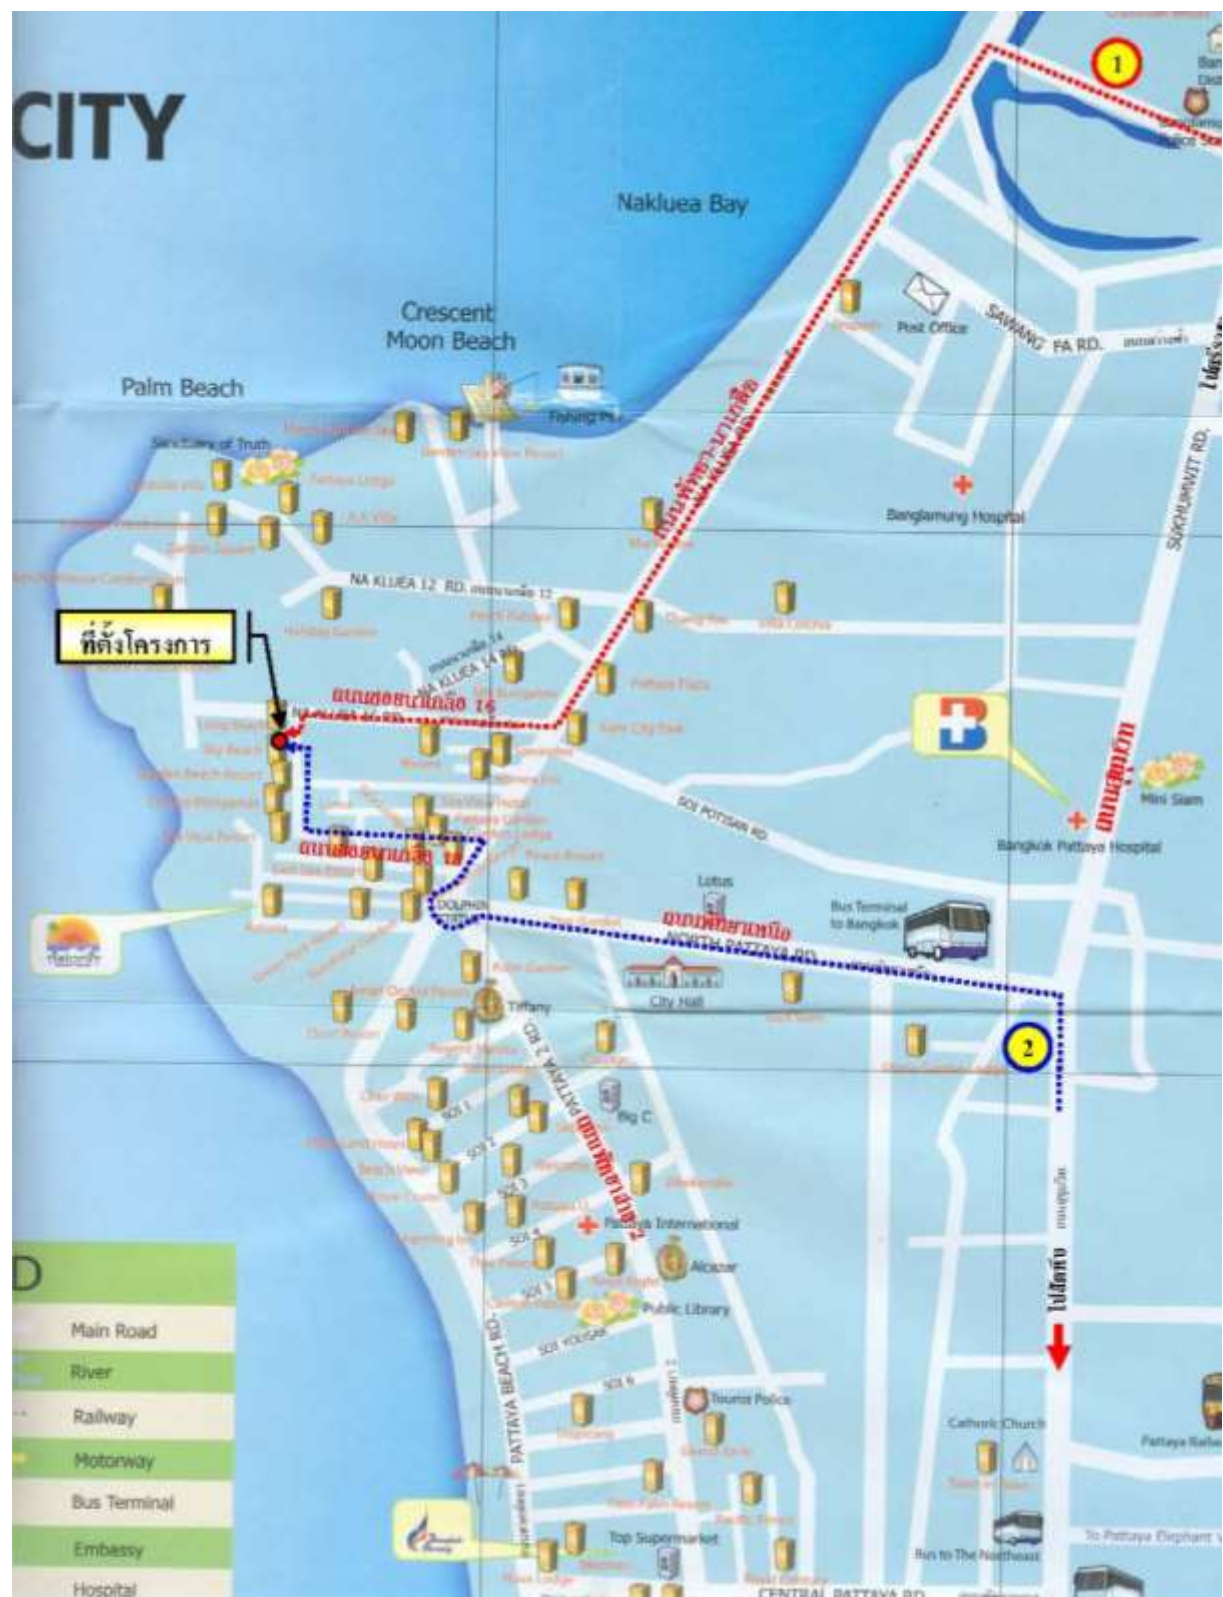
CITY

Nakluea Bay

Crescent Moon Beach

Palm Beach

1

Fishing Pier

Post Office

SAWANG FA RD.

SUKHUMVIT RD.

Banglamung Hospital

Sanctuary of Truth

NA KLUEA 12 RD.

NA KLUEA 14 RD.

ที่ตั้งโครงการ

ถนนนาเกลือ 14

SOI POTISAN RD.

Mini Siam

ถนนสุขุมวิท

Bangkok Pattaya Hospital

Lotus

Bus Terminal to Bangkok

DOLPHIN

ถนนพัทยาเหนือ

NORTH PATTAYA RD.

City Hall

Tiffany

2

SOI 1

SOI 2

SOI 3

SOI 4

SOI 5

Big C

PATTAYA 2 RD.

ถนนพัทยาสาย 2

Pattaya International

Alcazar

Public Library

SOI YOD SAK

PATTAYA BEACH RD.

Tourist Police

ไปสัตหีบ

Catholic Church

Top Supermarket

Bus to The Northeast

To Pattaya Elephant

CENTRAL PATTAYA RD.

D

Main Road

River

Railway

Motorway

Bus Terminal

Embassy

Hospital